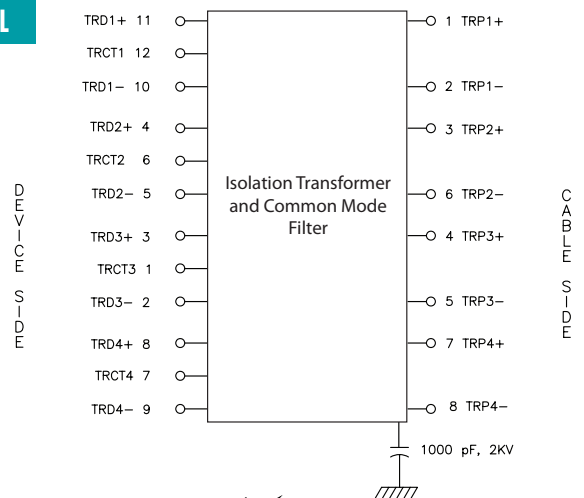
L

DEVICE SIDE

TRD1+ 11
TRCT1 12
TRD1− 10
TRD2+ 4
TRCT2 6
TRD2− 5
TRD3+ 3
TRCT3 1
TRD3− 2
TRD4+ 8
TRCT4 7
TRD4− 9

Isolation Transformer and Common Mode Filter

1 TRP1+
2 TRP1−
3 TRP2+
6 TRP2−
4 TRP3+
5 TRP3−
7 TRP4+
8 TRP4−

1000 pF, 2KV

CABLE SIDE